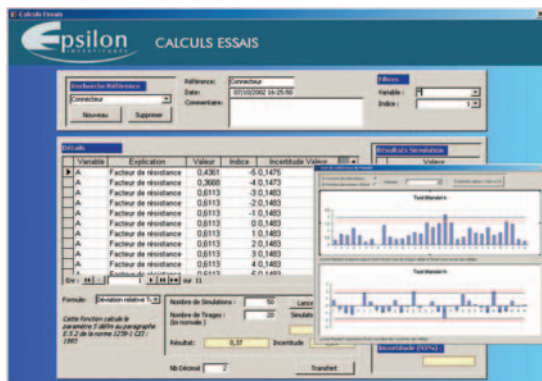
Calculs Essais

Epsilon

CALCULS ESSAIS

Recherche Référence

Connecteur

Nouveau

Supprimer

Référence:

Connecteur

Date:

07/10/2002 16:25:50

Commentaire:

Filtres

Variable :

Indice :

Détails

| Variable | Explication | Valeur | Indice | Incertitude Valeur |
|---|---|---|---|---|
| A | Facteur de résistance | 0,4361 | -5 | 0,1475 |
| A | Facteur de résistance | 0,3668 | -4 | 0,1473 |
| A | Facteur de résistance | 0,6113 | -3 | 0,1483 |
| A | Facteur de résistance | 0,6113 | -2 | 0,1483 |
| A | Facteur de résistance | 0,6113 | -1 | 0,1483 |
| A | Facteur de résistance | 0,6113 | 0 | 0,1483 |
| A | Facteur de résistance | 0,6113 | 1 | 0,1483 |
| A | Facteur de résistance | 0,6113 | 2 | 0,1483 |
| A | Facteur de résistance | 0,6113 | 3 | 0,1483 |
| A | Facteur de résistance | 0,6113 | 4 | 0,1483 |

Résultats Simulation

Valeur

Test Mandel h

Test Mandel k

Formule:

Déviation relative

Cette fonction calcule le paramètre S défini au paragraphe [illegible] de la norme 1239-1 CEI : 1993

Nombre de Simulations :

50

Nombre de Tirages : (loi normale)

20

Résultat:

0,37

Incertitude

Nb Décimal

2

Transfert

Incertitude (95%)